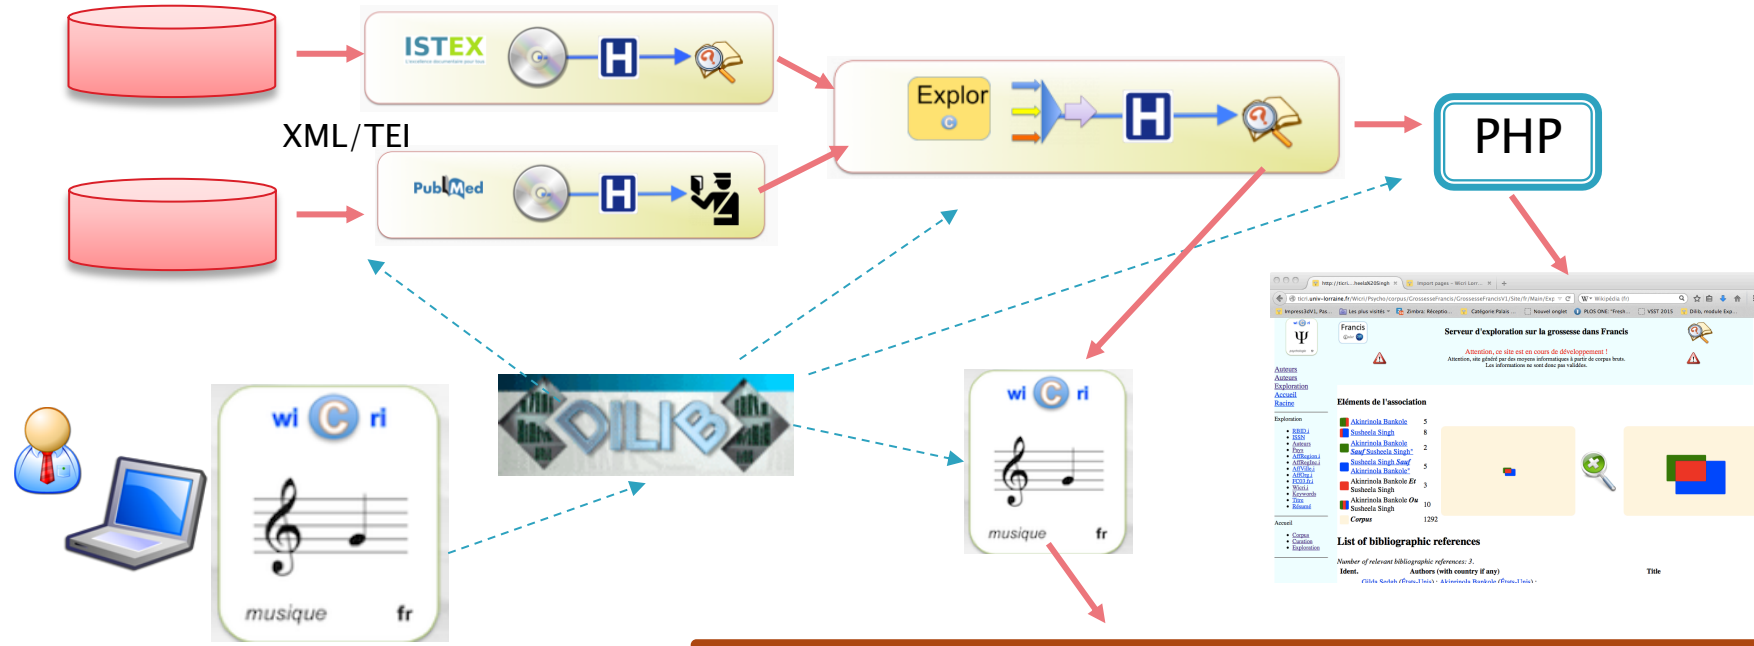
ISTEX
L'excellence documentaire pour tous

XML/TEI

PubMed

Explor

PHP

DILIB

wi C ri
musique fr

wi C ri
musique fr

Francis

Serveur d'exploration sur la grossesse dans Francis

Attention, ce site est en cours de développement !
Attention, ce site été généré par des moyens informatiques à partir de corpus bruts.
Les informations ne sont donc pas validées.

Auteurs
Auteurs
Exploration
Accueil
Racine

Exploration

Accueil
Corpus
Curation
Exploration

Éléments de l'association

| | |
|---|---|
| Akinrinola Bankole | 5 |
| Susheela Singh | 8 |
| Akinrinola Bankole Sauf Susheela Singh" | 2 |
| Susheela Singh Sauf Akinrinola Bankole" | 5 |
| Akinrinola Bankole Et Susheela Singh | 3 |
| Akinrinola Bankole Ou Susheela Singh | 10 |
| Corpus | 1292 |

List of bibliographic references

Number of relevant bibliographic references: 3.

Ident. Authors (with country if any) Title